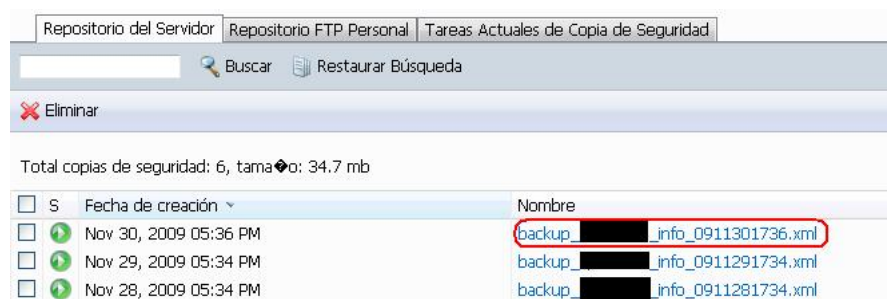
Repositorio del Servidor | Repositorio FTP Personal | Tareas Actuales de Copia de Seguridad

Buscar  Restaurar Búsqueda

Eliminar

Total copias de seguridad: 6, tama�o: 34.7 mb

| | S | Fecha de creación | Nombre |
|---|---|---|---|
| | | Nov 30, 2009 05:36 PM | backup_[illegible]_info_0911301736.xml |
| | | Nov 29, 2009 05:34 PM | backup_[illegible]_info_0911291734.xml |
| | | Nov 28, 2009 05:34 PM | backup_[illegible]_info_0911281734.xml |